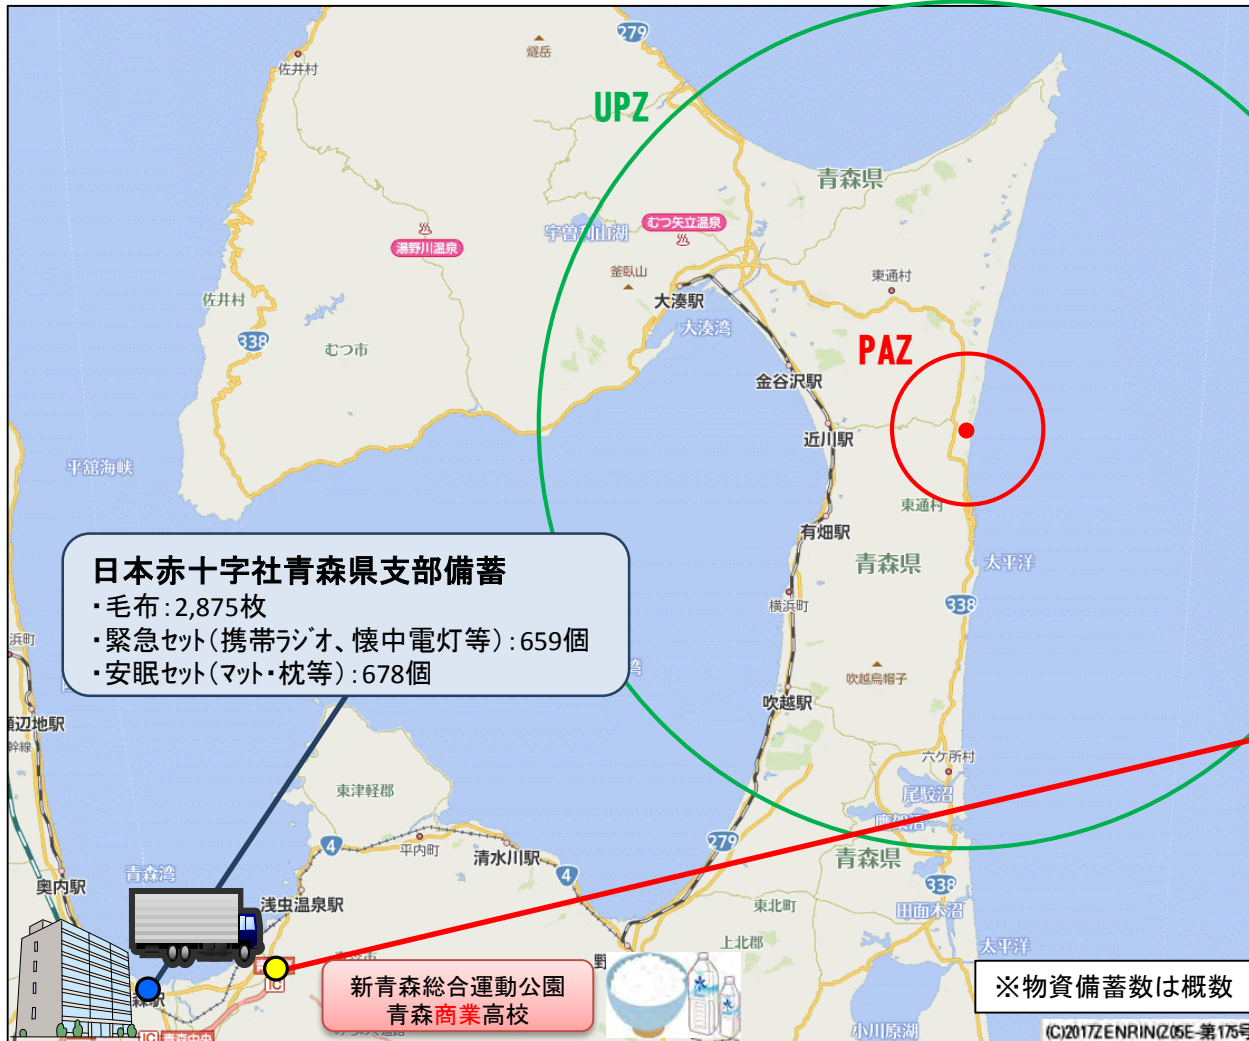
UPZ

PAZ

日本赤十字社青森県支部備蓄
・毛布：2,875枚
・緊急セット（携帯ラジオ、懐中電灯等）：659個
・安眠セット（マット・枕等）：678個

燧岳
279
佐井村
宇曽利山湖
むつ矢立温泉
湯野川温泉
釜臥山
大湊駅
大湊湾
佐井村
338
むつ市
青森県
東通村
金谷沢駅
近川駅
平舘海峡
東通村
有畑駅
青森県
太平洋
横浜町
338
吹越烏帽子
吹越駅
六ヶ所村
尾駮沼
鷹架沼
青森県
279
338
東北町
田面木沼
上北郡
太平洋
小川原湖
東津軽郡
平内町
清水川駅
4
4
青森湾
奥内駅
浅虫温泉駅
森駅
浜町
蟹辺地駅
IC
IC

新青森総合運動公園
青森商業高校

※物資備蓄数は概数

(C)2017ZENRIN(Z05E-第175号